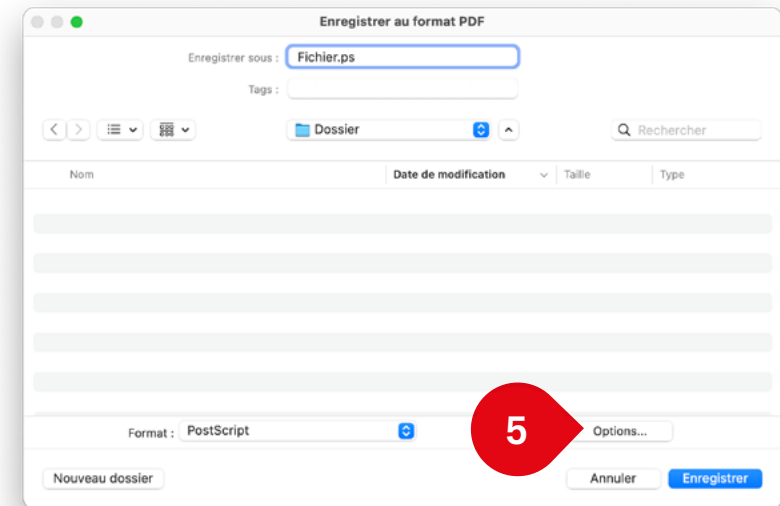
Enregistrer au format PDF

Enregistrer sous : Fichier.ps

Tags :

Dossier

Rechercher

| Nom | Date de modification | Taille | Type |
|---|---|---|---|

Format : PostScript

5

Options...

Nouveau dossier

Annuler

Enregistrer